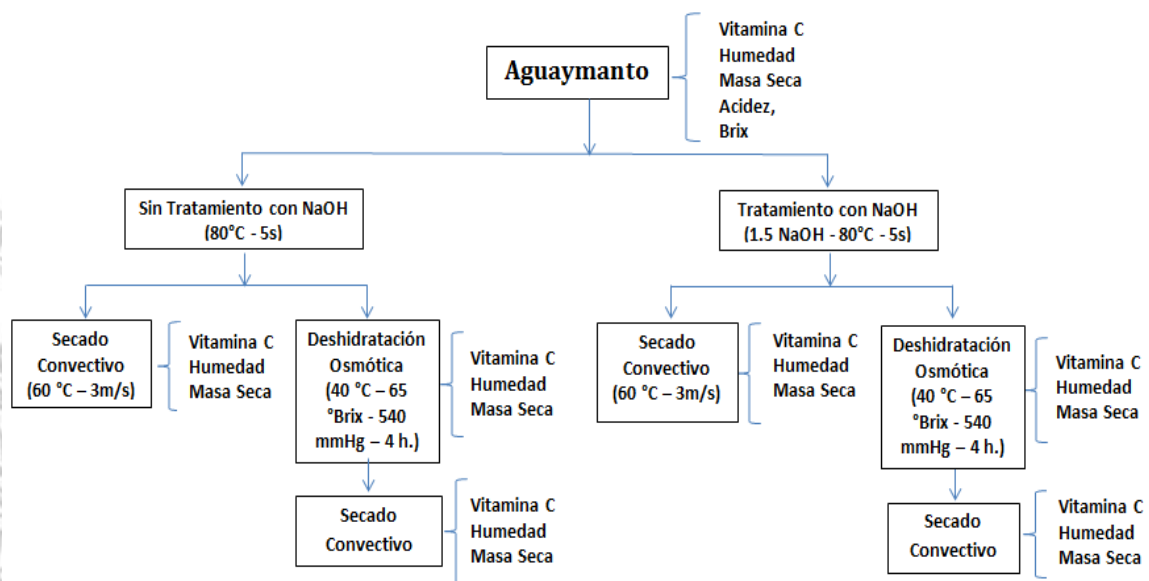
Aguaymanto

Vitamina C
Humedad
Masa Seca
Acidez,
Brix

Sin Tratamiento con NaOH
(80°C - 5s)

Secado Convectivo (60 °C – 3m/s)

Vitamina C
Humedad
Masa Seca

Deshidratación Osmótica (40 °C – 65 °Brix - 540 mmHg – 4 h.)

Vitamina C
Humedad
Masa Seca

Secado Convectivo

Vitamina C
Humedad
Masa Seca

Tratamiento con NaOH
(1.5 NaOH - 80°C - 5s)

Secado Convectivo (60 °C – 3m/s)

Vitamina C
Humedad
Masa Seca

Deshidratación Osmótica (40 °C – 65 °Brix - 540 mmHg – 4 h.)

Vitamina C
Humedad
Masa Seca

Secado Convectivo

Vitamina C
Humedad
Masa Seca